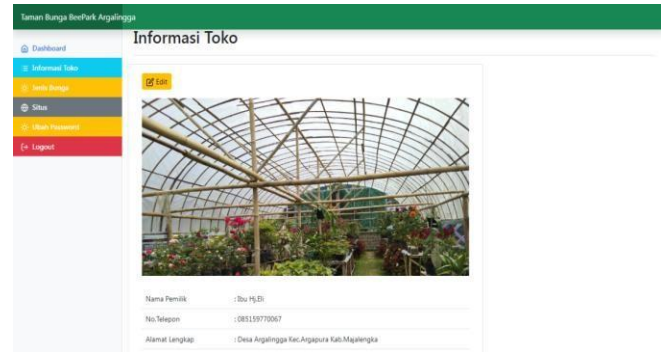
Taman Bunga BeePark Argalingga

Dashboard
Informasi Toko
Jenis Bunga
Situs
Ubah Password
Logout

Informasi Toko

Edit

| Nama Pemilik | : Ibu Hj.Eli |
|---|---|
| No.Telepon | : 085159770067 |
| Alamat Lengkap | : Desa Argalingga Kec.Argapura Kab.Majalengka |